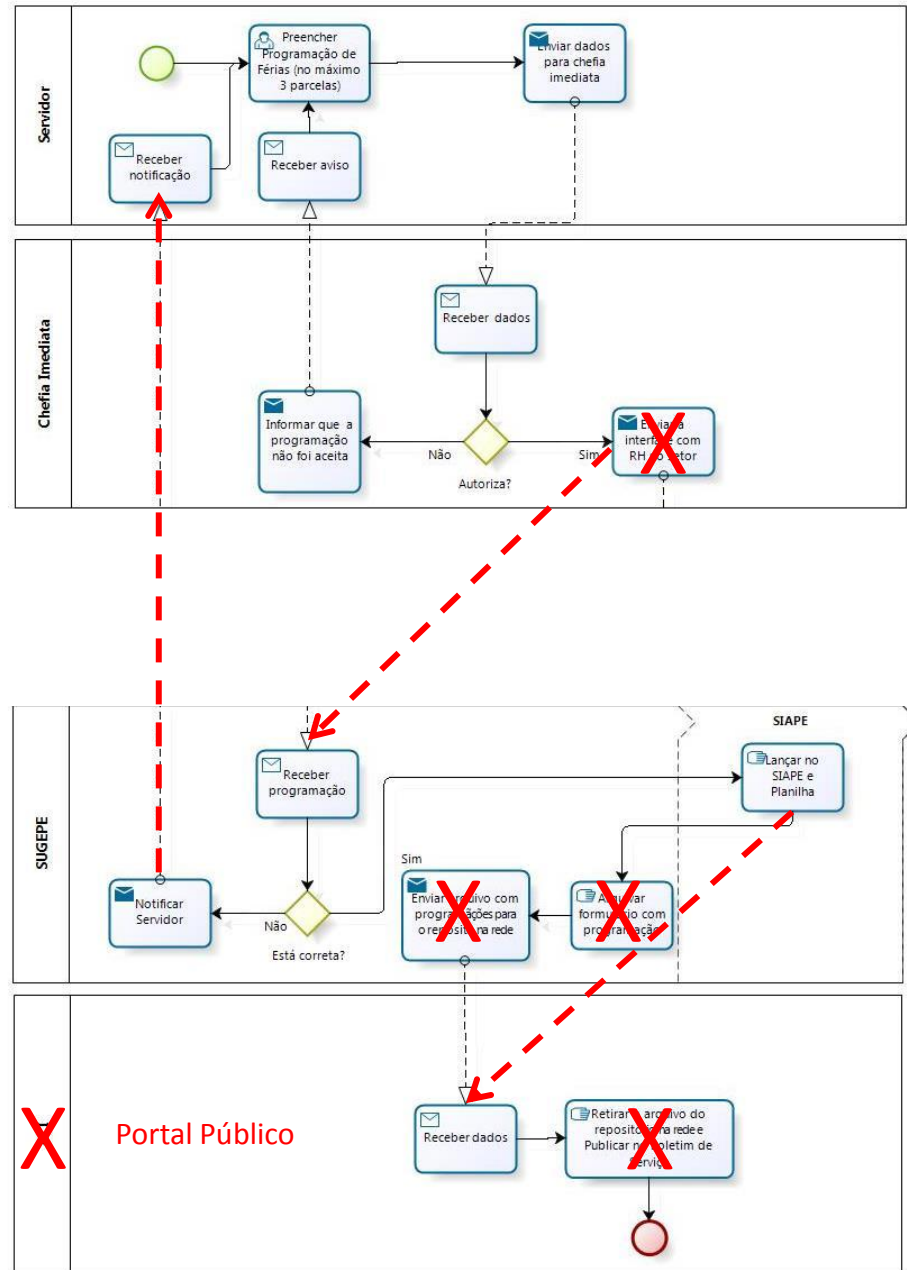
Servidor

Preencher Programação de Férias (no máximo 3 parcelas)

Enviar dados para chefia imediata

Receber notificação

Receber aviso

Chefia Imediata

Receber dados

Informar que a programação não foi aceita

Não

Sim

Autoriza?

E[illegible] interface com RH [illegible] setor

X

SUGEPE

SIAPE

Receber programação

Lançar no SIAPE e Planilha

Sim

Notificar Servidor

Não

Está correta?

Enviar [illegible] com programações para o reposit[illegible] na rede

X

A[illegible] formulário com programação

X

X

Portal Público

Receber dados

Retirar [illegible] arquivo do repositó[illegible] na rede e Publicar n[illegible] Boletim de Serviço

X